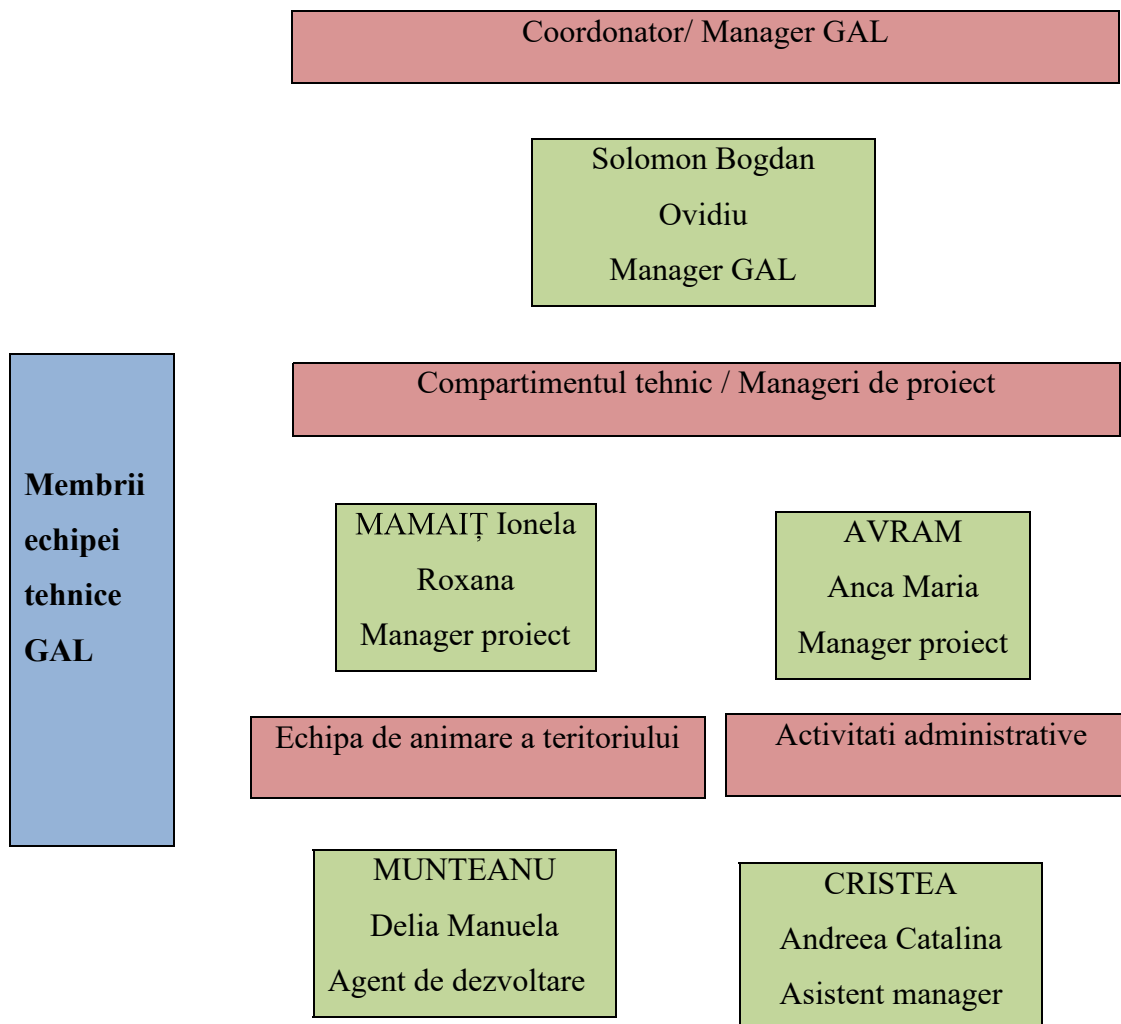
Coordonator/ Manager GAL

Solomon Bogdan
Ovidiu
Manager GAL

Membrii echipei tehnice GAL

Compartimentul tehnic / Manageri de proiect

MAMAIȚ Ionela
Roxana
Manager proiect

AVRAM
Anca Maria
Manager proiect

Echipa de animare a teritoriului

Activitati administrative

MUNTEANU
Delia Manuela
Agent de dezvoltare

CRISTEA
Andreea Catalina
Asistent manager